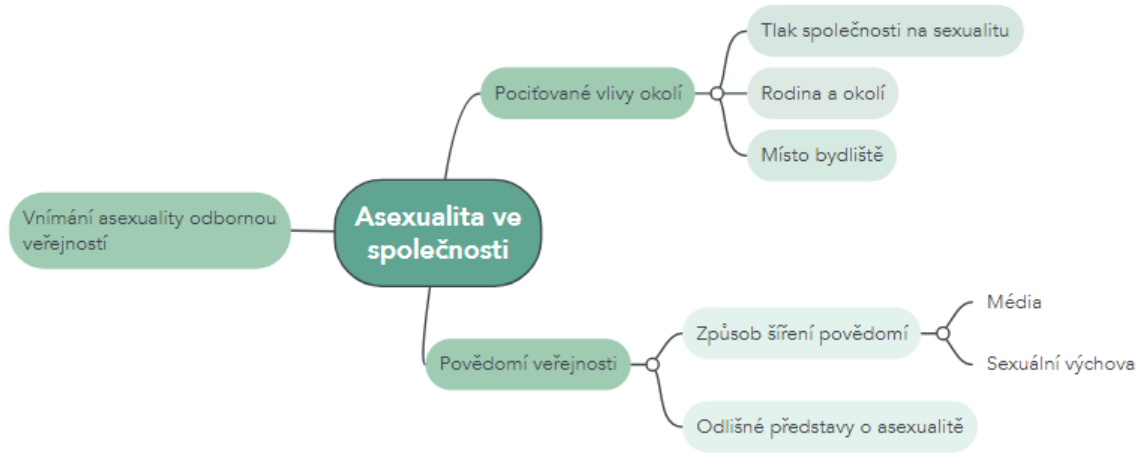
Asexualita ve společnosti

Pociťované vlivy okolí

Tlak společnosti na sexualitu

Rodina a okolí

Místo bydliště

Vnímání asexuality odbornou veřejností

Povědomí veřejnosti

Způsob šíření povědomí

Média

Sexuální výchova

Odlišné představy o asexualitě